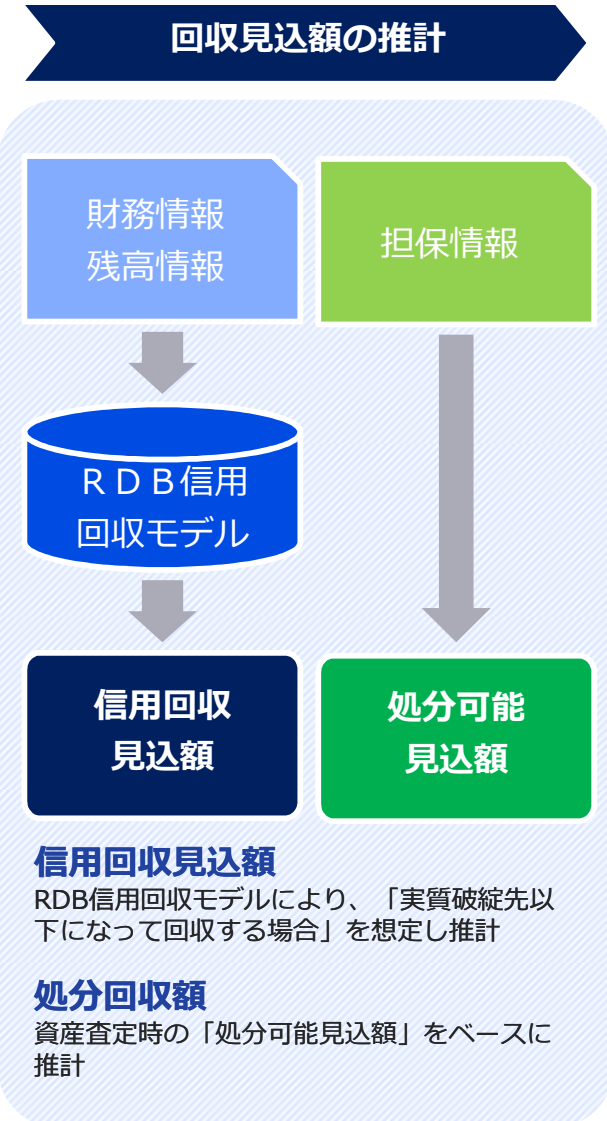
回収見込額の推計

財務情報
残高情報

担保情報

ＲＤＢ信用
回収モデル

信用回収
見込額

処分可能
見込額

信用回収見込額
RDB信用回収モデルにより、「実質破綻先以下になって回収する場合」を想定し推計

処分回収額
資産査定時の「処分可能見込額」をベースに推計